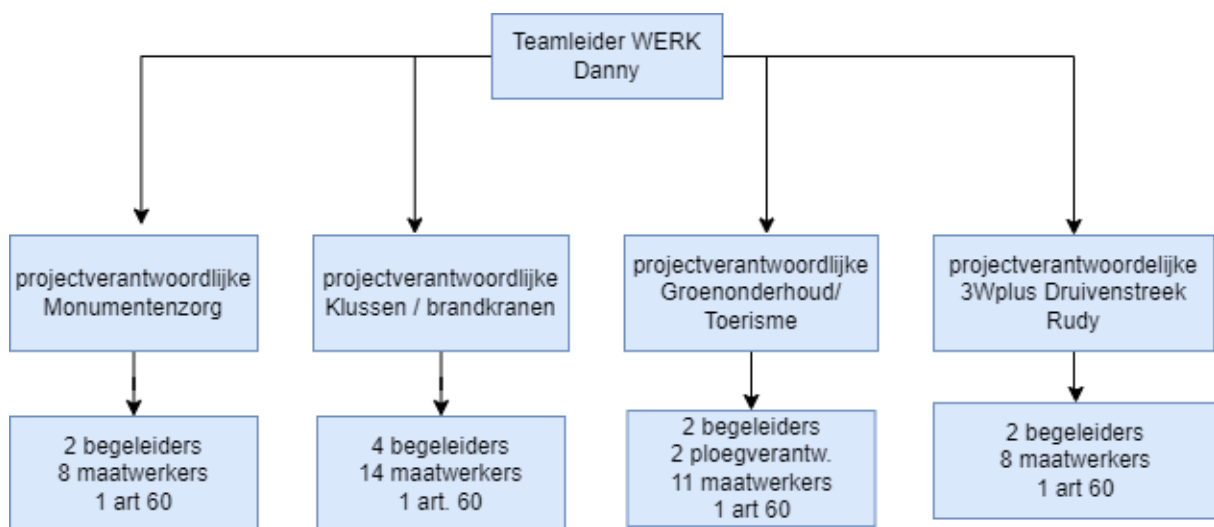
Teamleider WERK
Danny

projectverantwoordlijke
Monumentenzorg

2 begeleiders
8 maatwerkers
1 art 60

projectverantwoordlijke
Klussen / brandkranen

4 begeleiders
14 maatwerkers
1 art. 60

projectverantwoordlijke
Groenonderhoud/
Toerisme

2 begeleiders
2 ploegverantw.
11 maatwerkers
1 art 60

projectverantwoordelijke
3Wplus Druivenstreek
Rudy

2 begeleiders
8 maatwerkers
1 art 60